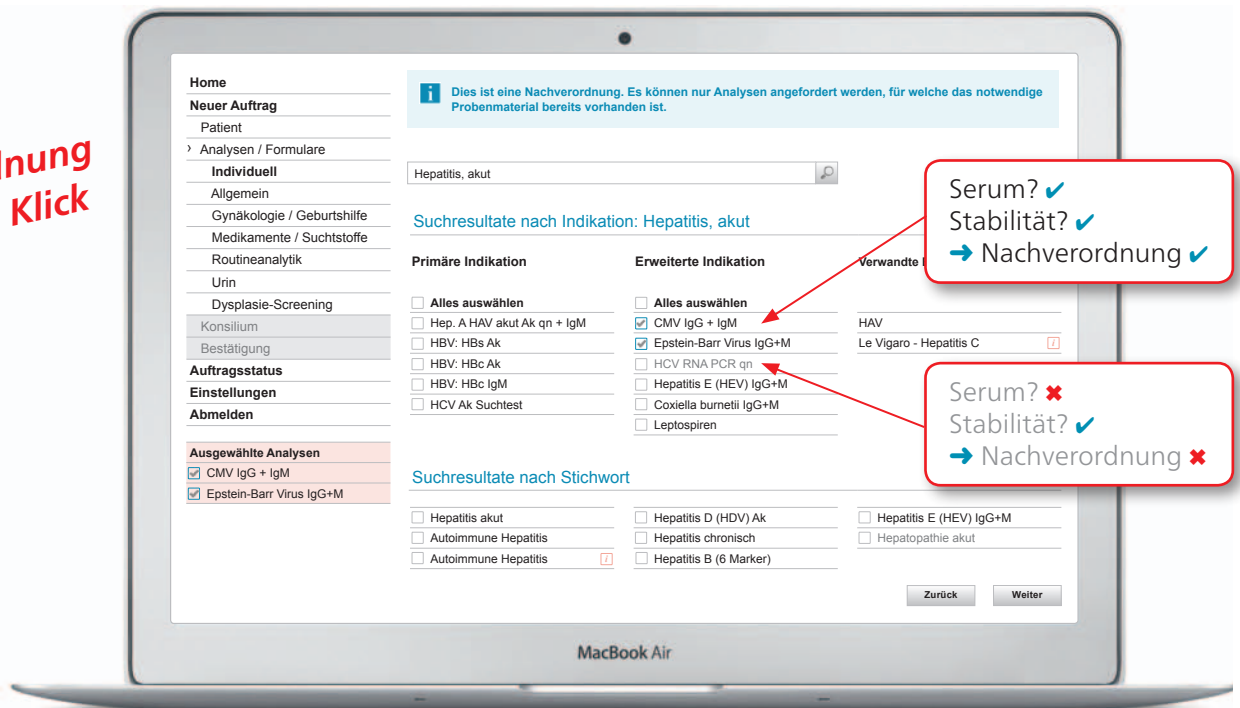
dnung
Klick

Home
Neuer Auftrag
Patient
› Analysen / Formulare
Individuell
Allgemein
Gynäkologie / Geburtshilfe
Medikamente / Suchtstoffe
Routineanalytik
Urin
Dysplasie-Screening
Konsilium
Bestätigung
Auftragsstatus
Einstellungen
Abmelden

Ausgewählte Analysen
CMV IgG + IgM
Epstein-Barr Virus IgG+M

Dies ist eine Nachverordnung. Es können nur Analysen angefordert werden, für welche das notwendige Probenmaterial bereits vorhanden ist.

Hepatitis, akut

Suchresultate nach Indikation: Hepatitis, akut

Primäre Indikation
Alles auswählen
Hep. A HAV akut Ak qn + IgM
HBV: HBs Ak
HBV: HBc Ak
HBV: HBc IgM
HCV Ak Suchtest

Erweiterte Indikation
Alles auswählen
CMV IgG + IgM
Epstein-Barr Virus IgG+M
HCV RNA PCR qn
Hepatitis E (HEV) IgG+M
Coxiella burnetii IgG+M
Leptospiren

Verwandte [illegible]
HAV
Le Vigaro - Hepatitis C

Serum? ✔
Stabilität? ✔
➜ Nachverordnung ✔

Serum? ✖
Stabilität? ✔
➜ Nachverordnung ✖

Suchresultate nach Stichwort
Hepatitis akut
Autoimmune Hepatitis
Autoimmune Hepatitis
Hepatitis D (HDV) Ak
Hepatitis chronisch
Hepatitis B (6 Marker)
Hepatitis E (HEV) IgG+M
Hepatopathie akut

Zurück
Weiter

MacBook Air